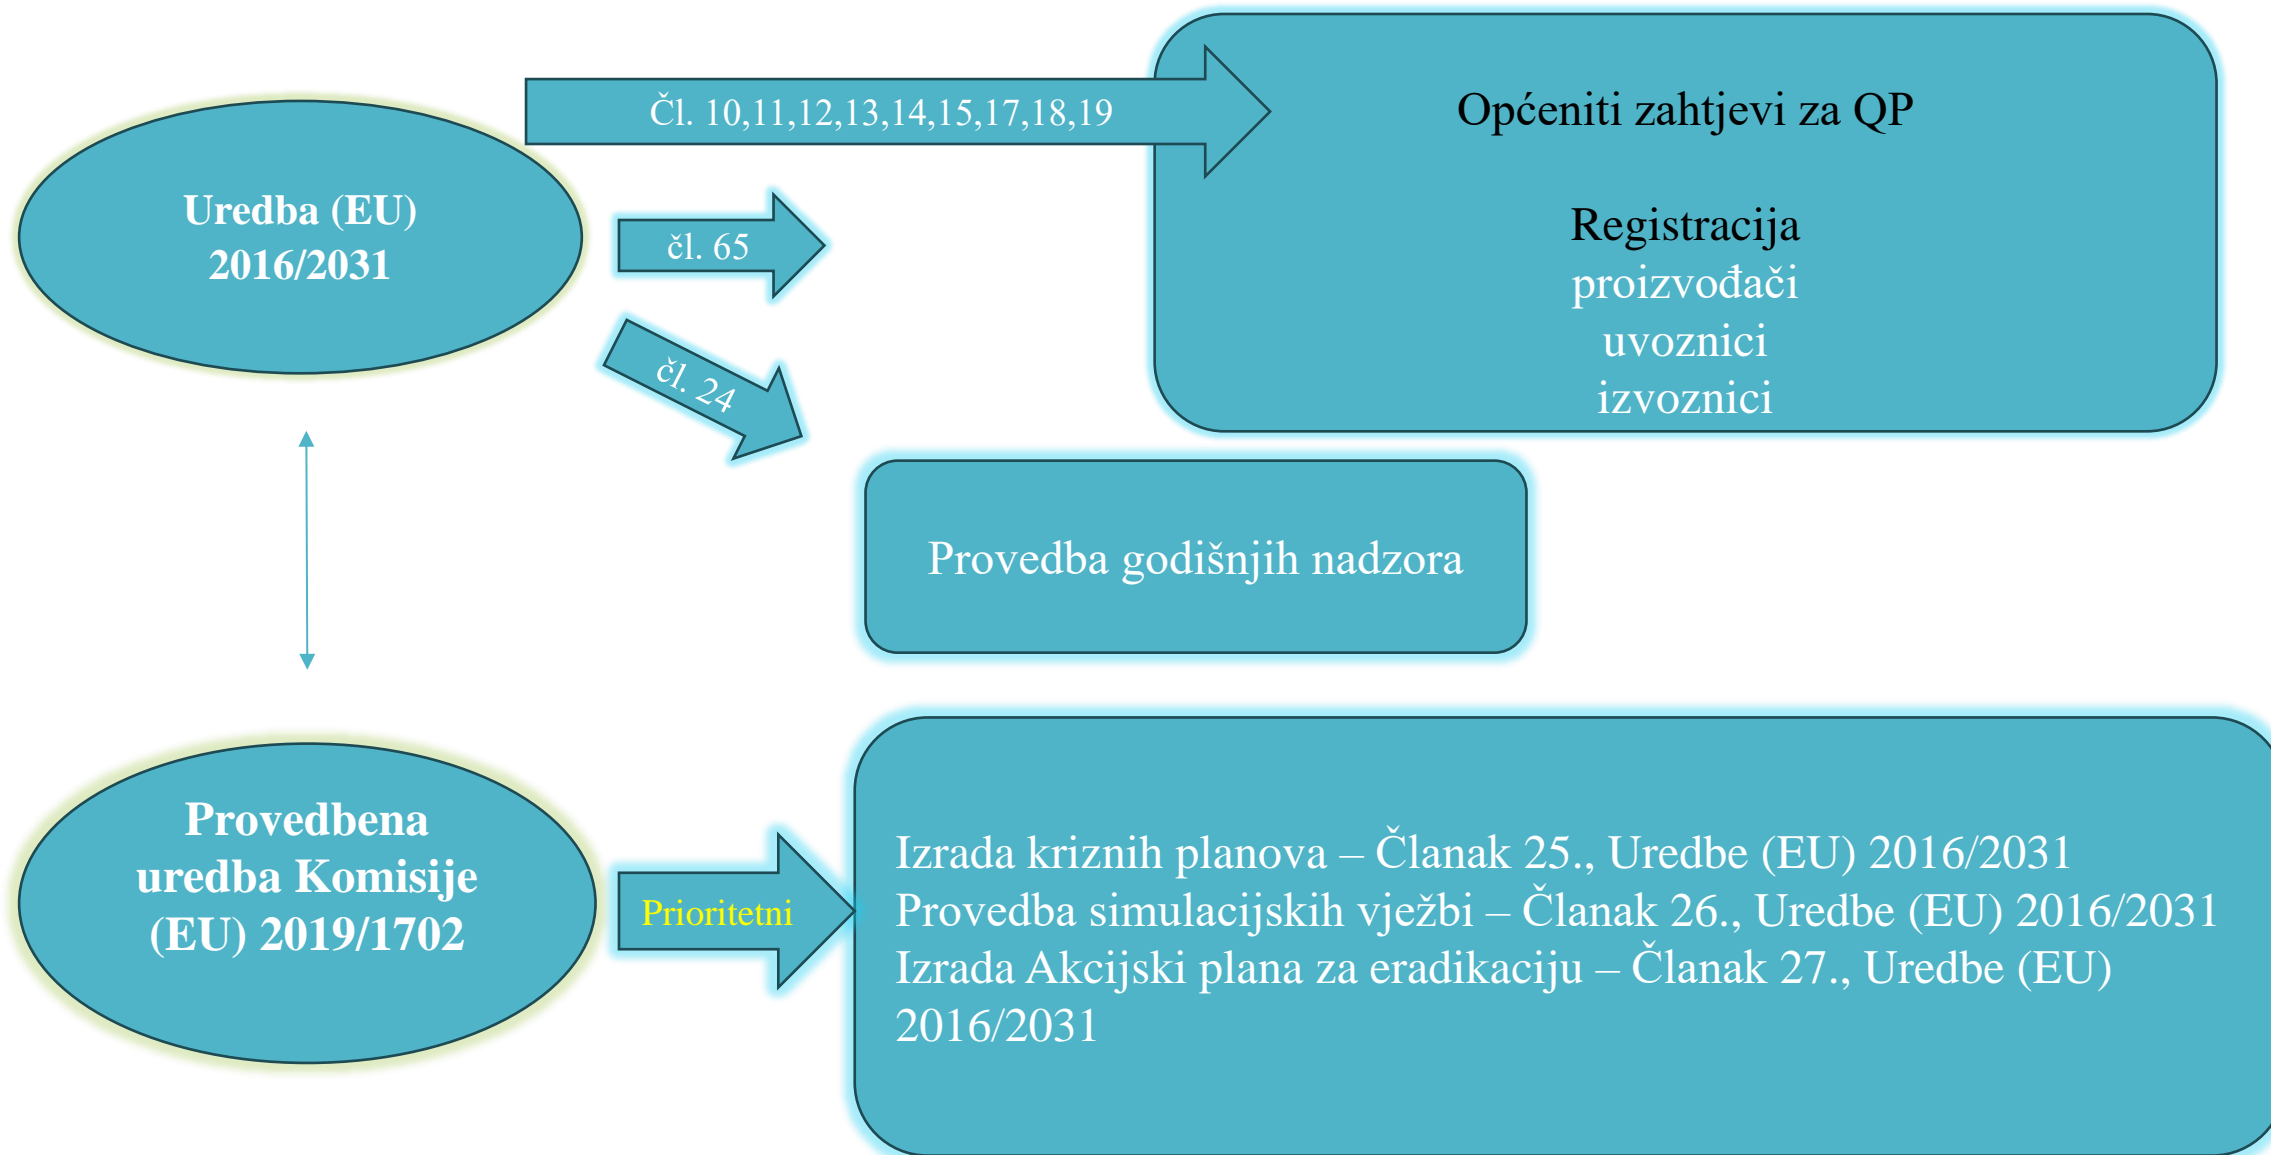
Uredba (EU) 2016/2031

Čl. 10,11,12,13,14,15,17,18,19

čl. 65

čl. 24

Općeniti zahtjevi za QP

Registracija
proizvođači
uvoznici
izvoznici

Provedba godišnjih nadzora

Provedbena uredba Komisije (EU) 2019/1702

Prioritetni

Izrada kriznih planova – Članak 25., Uredbe (EU) 2016/2031
Provedba simulacijskih vježbi – Članak 26., Uredbe (EU) 2016/2031
Izrada Akcijski plana za eradikaciju – Članak 27., Uredbe (EU) 2016/2031